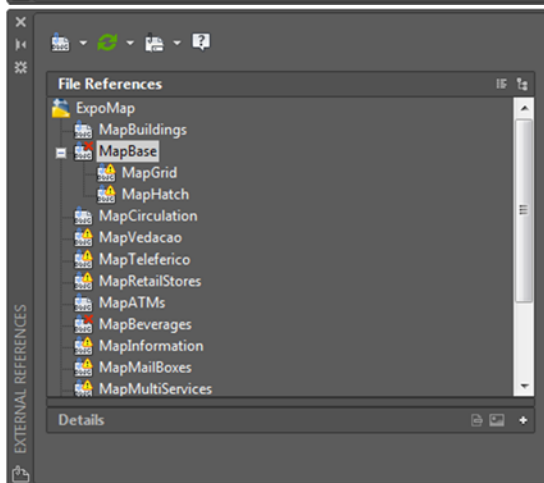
File References

ExpoMap
MapBuildings
MapBase
MapGrid
MapHatch
MapCirculation
MapVedacao
MapTeleferico
MapRetailStores
MapATMs
MapBeverages
MapInformation
MapMailBoxes
MapMultiServices

Details

EXTERNAL REFERENCES